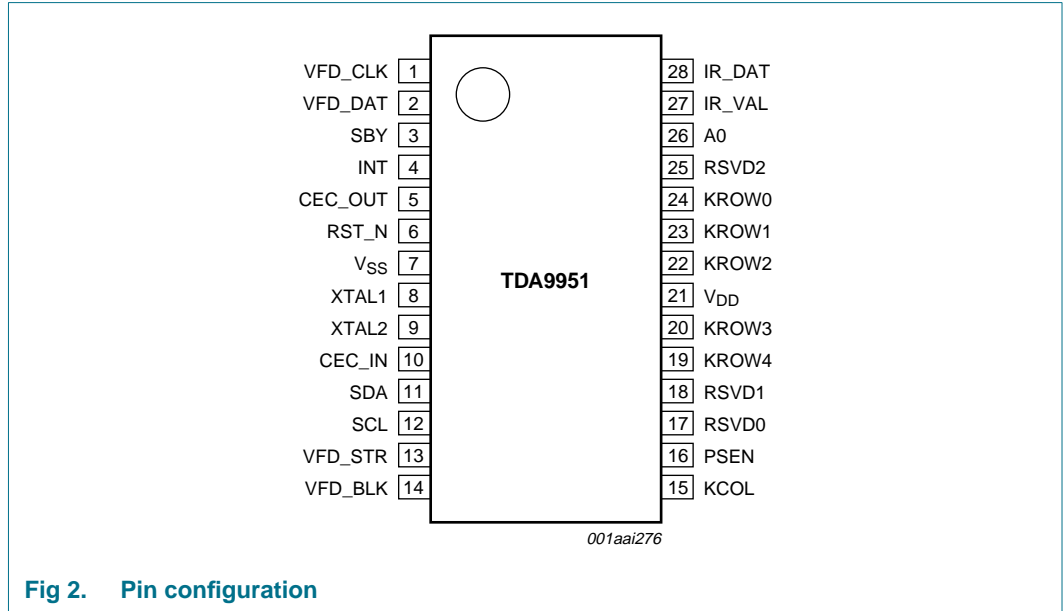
VFD_CLK 1
VFD_DAT 2
SBY 3
INT 4
CEC_OUT 5
RST_N 6
$V_{SS}$ 7
XTAL1 8
XTAL2 9
CEC_IN 10
SDA 11
SCL 12
VFD_STR 13
VFD_BLK 14

TDA9951

28 IR_DAT
27 IR_VAL
26 A0
25 RSVD2
24 KROW0
23 KROW1
22 KROW2
21 $V_{DD}$
20 KROW3
19 KROW4
18 RSVD1
17 RSVD0
16 PSEN
15 KCOL

001aai276

Fig 2. Pin configuration